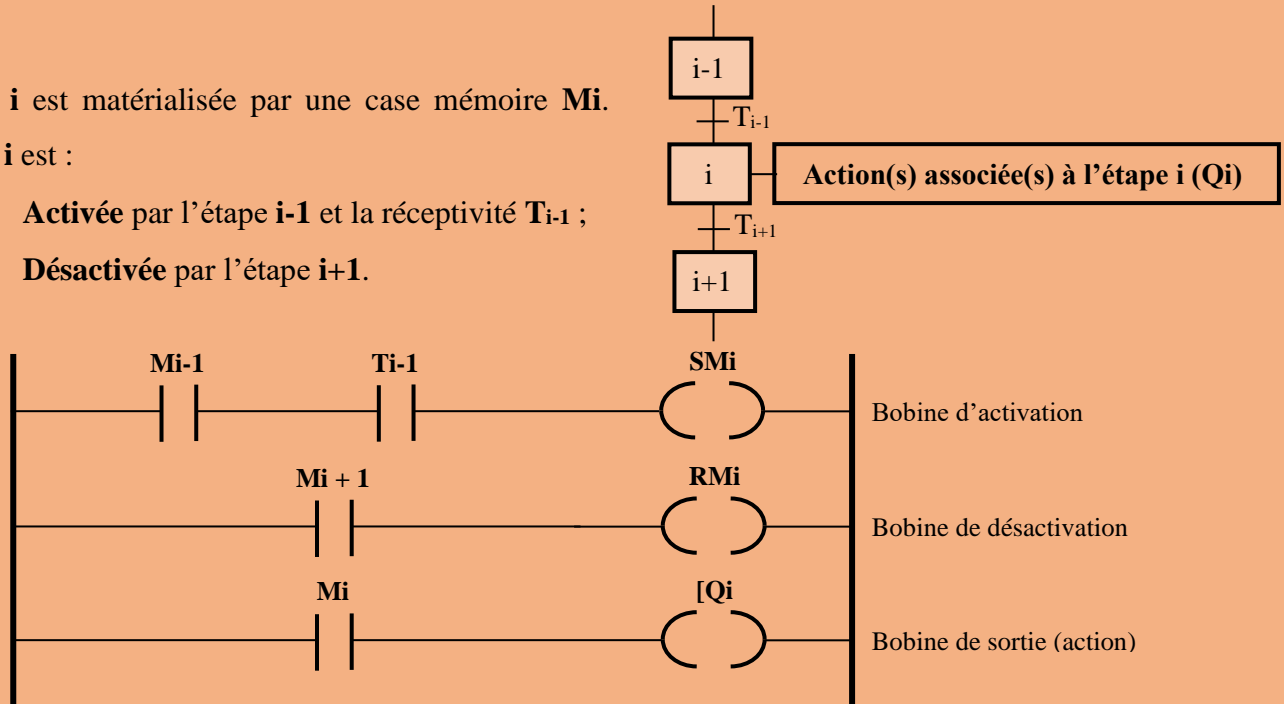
i est matérialisée par une case mémoire **Mi**.

i est :

**Activée** par l'étape **i-1** et la réceptivité **T**$_{i-1}$ ;

**Désactivée** par l'étape **i+1**.

i-1

$T_{i-1}$

i

**Action(s) associée(s) à l'étape i (Qi)**

$T_{i+1}$

i+1

**Mi-1** **Ti-1** **SMi**

Bobine d'activation

**Mi + 1** **RMi**

Bobine de désactivation

**Mi** **[Qi**

Bobine de sortie (action)